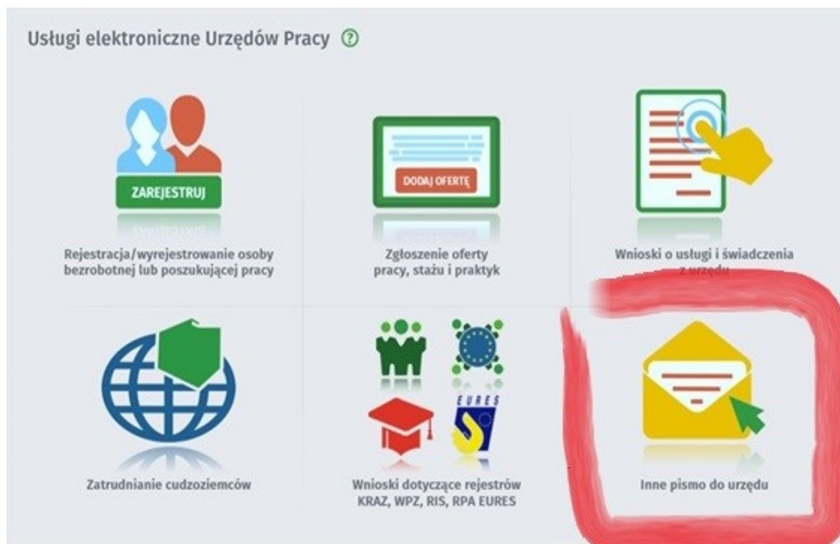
Usługi elektroniczne Urzędów Pracy ?

ZAREJESTRUJ

Rejestracja/wyrejestrowanie osoby bezrobotnej lub poszukującej pracy

DODAJ OFERTĘ

Zgłoszenie oferty pracy, stażu i praktyk

Wnioski o usługi i świadczenia z urzędu

Zatrudnianie cudzoziemców

EURES

Wnioski dotyczące rejestrów KRAZ, WPZ, RIS, RPA EURES

Inne pismo do urzędu